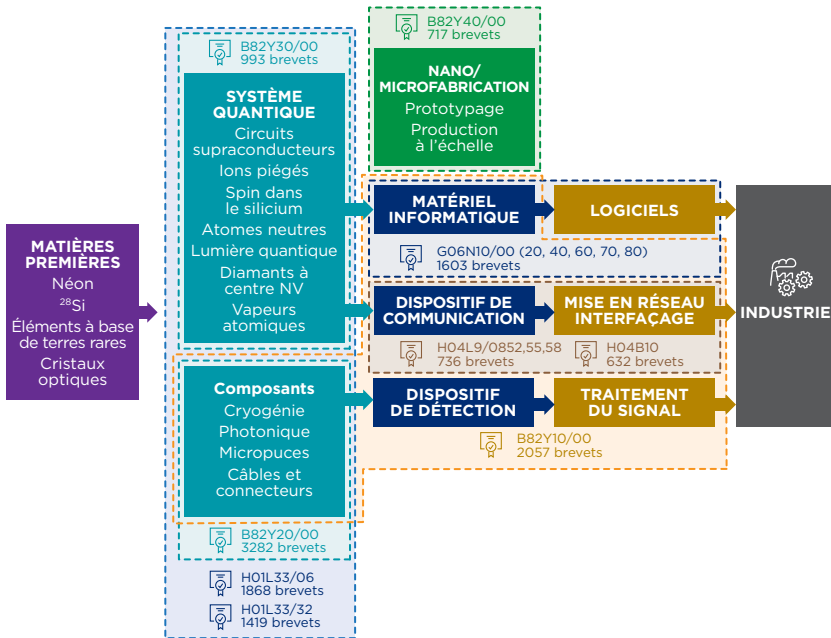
MATIÈRES PREMIÈRES
Néon
$^{28}$Si
Éléments à base de terres rares
Cristaux optiques

B82Y30/00
993 brevets

SYSTÈME QUANTIQUE
Circuits supraconducteurs
Ions piégés
Spin dans le silicium
Atomes neutres
Lumière quantique
Diamants à centre NV
Vapeurs atomiques

Composants
Cryogénie
Photonique
Micropuces
Câbles et connecteurs

B82Y20/00
3282 brevets

H01L33/06
1868 brevets

H01L33/32
1419 brevets

B82Y40/00
717 brevets

NANO/ MICROFABRICATION
Prototypage
Production à l'échelle

MATÉRIEL INFORMATIQUE

LOGICIELS

G06N10/00 (20, 40, 60, 70, 80)
1603 brevets

DISPOSITIF DE COMMUNICATION

MISE EN RÉSEAU INTERFAÇAGE

H04L9/0852,55,58
736 brevets

H04B10
632 brevets

DISPOSITIF DE DÉTECTION

TRAITEMENT DU SIGNAL

B82Y10/00
2057 brevets

INDUSTRIE